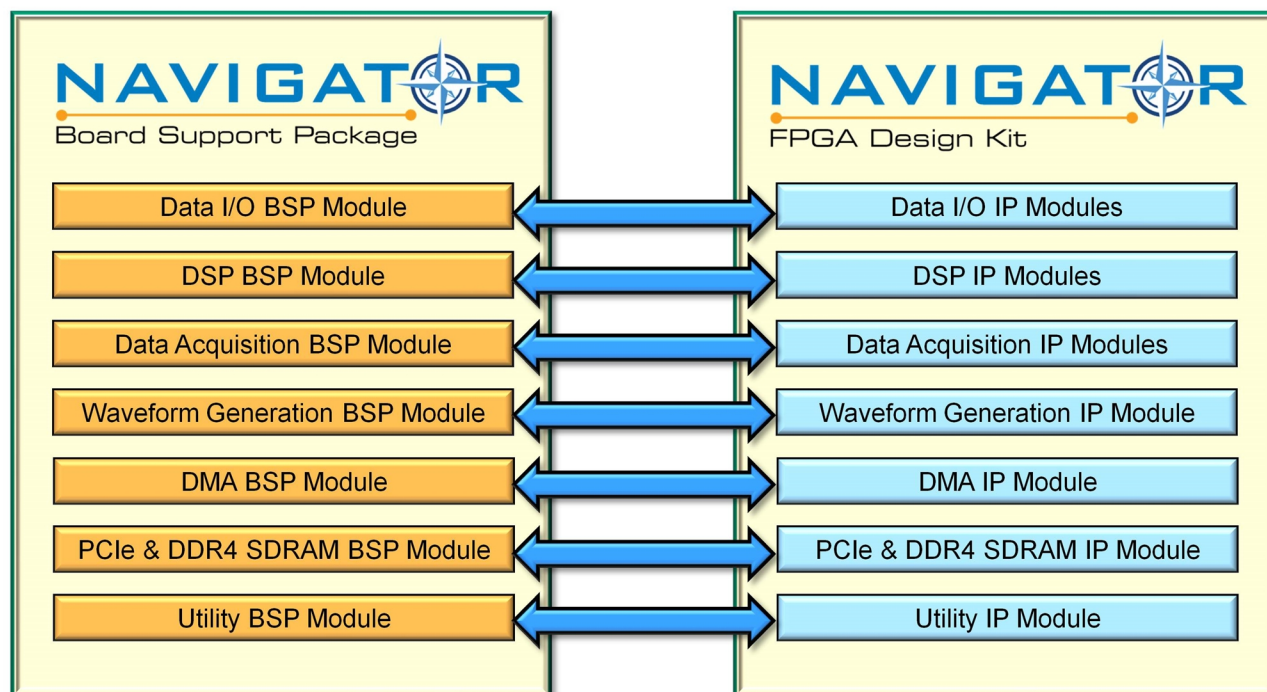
NAVIGATOR
Board Support Package

Data I/O BSP Module
DSP BSP Module
Data Acquisition BSP Module
Waveform Generation BSP Module
DMA BSP Module
PCIe & DDR4 SDRAM BSP Module
Utility BSP Module

NAVIGATOR
FPGA Design Kit

Data I/O IP Modules
DSP IP Modules
Data Acquisition IP Modules
Waveform Generation IP Module
DMA IP Module
PCIe & DDR4 SDRAM IP Module
Utility IP Module